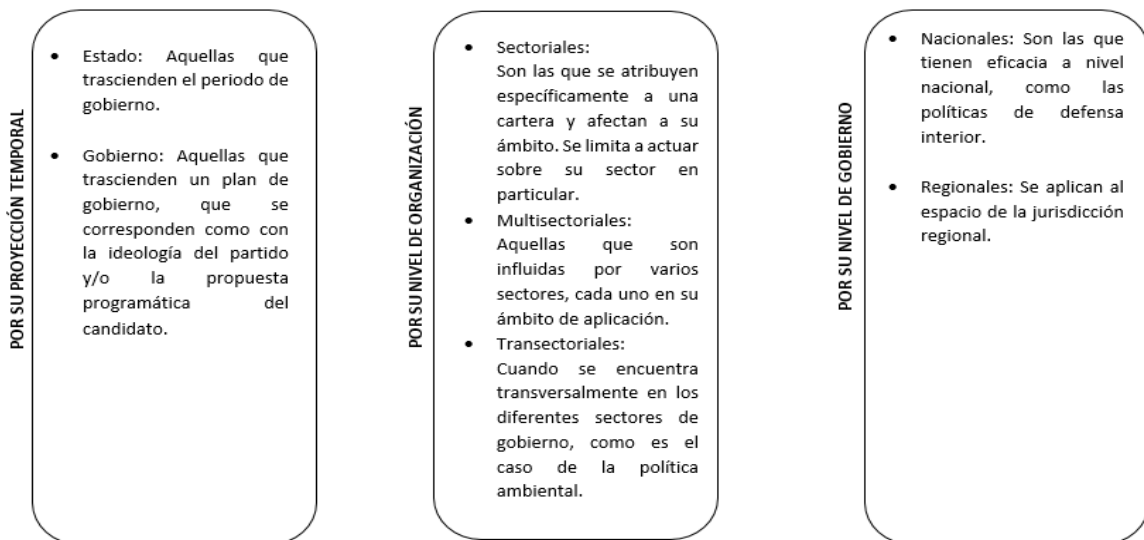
POR SU PROYECCIÓN TEMPORAL

- Estado: Aquellas que trascienden el periodo de gobierno.

- Gobierno: Aquellas que trascienden un plan de gobierno, que se corresponden como con la ideología del partido y/o la propuesta programática del candidato.

POR SU NIVEL DE ORGANIZACIÓN

- Sectoriales: Son las que se atribuyen específicamente a una cartera y afectan a su ámbito. Se limita a actuar sobre su sector en particular.
- Multisectoriales: Aquellas que son influidas por varios sectores, cada uno en su ámbito de aplicación.
- Transectoriales: Cuando se encuentra transversalmente en los diferentes sectores de gobierno, como es el caso de la política ambiental.

POR SU NIVEL DE GOBIERNO

- Nacionales: Son las que tienen eficacia a nivel nacional, como las políticas de defensa interior.

- Regionales: Se aplican al espacio de la jurisdicción regional.